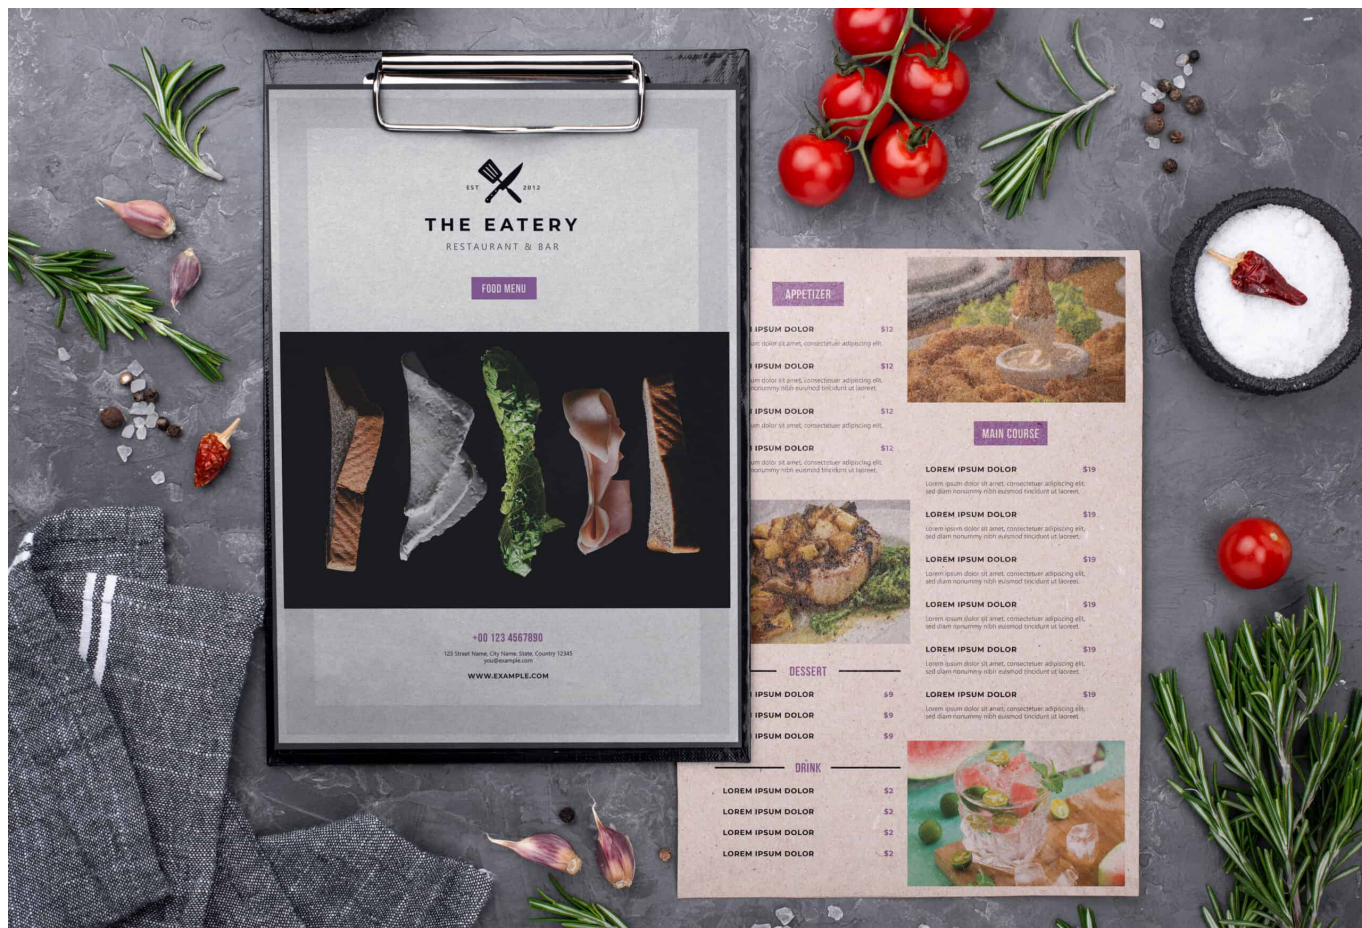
EST 2012

THE EATERY

RESTAURANT & BAR

FOOD MENU

+00 123 4567890

123 Street Name, City Name, State, Country 12345
you@example.com

WWW.EXAMPLE.COM

APPETIZER

IPSUM DOLOR $12
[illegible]

IPSUM DOLOR $12
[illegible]

IPSUM DOLOR $12
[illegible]

IPSUM DOLOR $12
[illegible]

MAIN COURSE

LOREM IPSUM DOLOR $19
Lorem ipsum dolor sit amet, consectetuer adipiscing elit, sed diam nonummy nibh euismod tincidunt ut laoreet.

LOREM IPSUM DOLOR $19
Lorem ipsum dolor sit amet, consectetuer adipiscing elit, sed diam nonummy nibh euismod tincidunt ut laoreet.

LOREM IPSUM DOLOR $19
Lorem ipsum dolor sit amet, consectetuer adipiscing elit, sed diam nonummy nibh euismod tincidunt ut laoreet.

LOREM IPSUM DOLOR $19
Lorem ipsum dolor sit amet, consectetuer adipiscing elit, sed diam nonummy nibh euismod tincidunt ut laoreet.

LOREM IPSUM DOLOR $19
Lorem ipsum dolor sit amet, consectetuer adipiscing elit, sed diam nonummy nibh euismod tincidunt ut laoreet.

LOREM IPSUM DOLOR $19
Lorem ipsum dolor sit amet, consectetuer adipiscing elit, sed diam nonummy nibh euismod tincidunt ut laoreet.

DESSERT

IPSUM DOLOR $9
IPSUM DOLOR $9
IPSUM DOLOR $9

DRINK

LOREM IPSUM DOLOR $2
LOREM IPSUM DOLOR $2
LOREM IPSUM DOLOR $2
LOREM IPSUM DOLOR $2